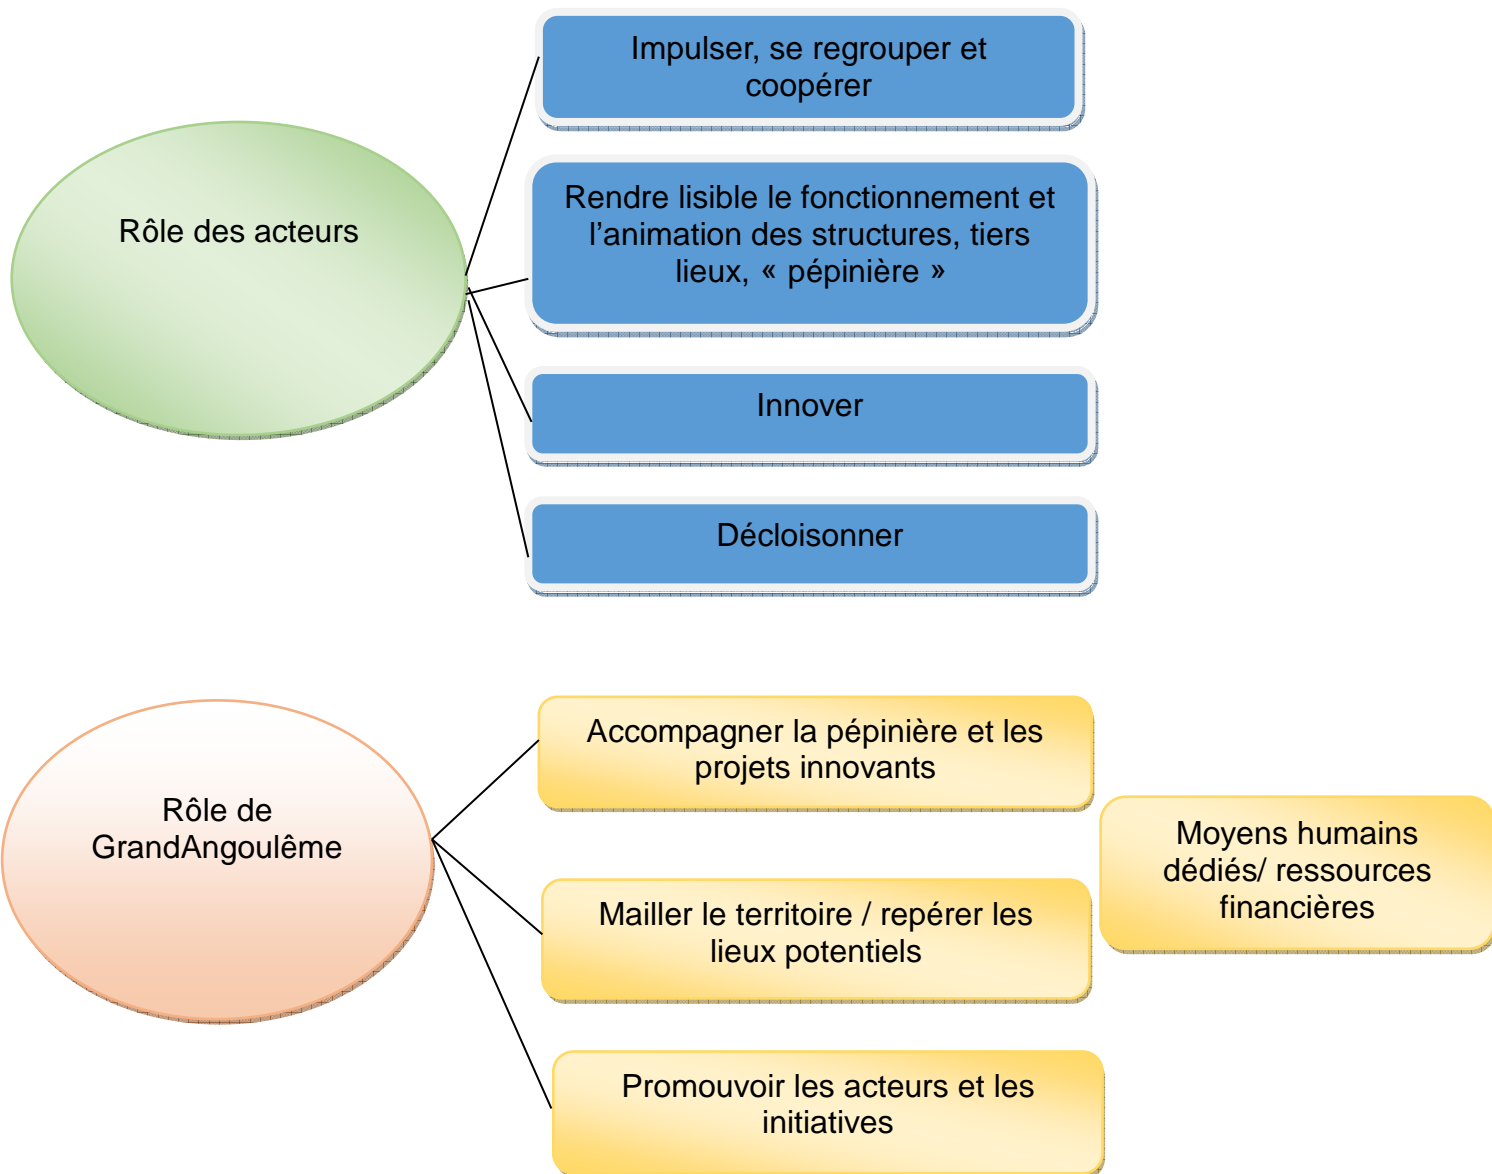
Rôle des acteurs

Impulser, se regrouper et coopérer

Rendre lisible le fonctionnement et l'animation des structures, tiers lieux, « pépinière »

Innover

Décloisonner

Rôle de GrandAngoulême

Accompagner la pépinière et les projets innovants

Mailler le territoire / repérer les lieux potentiels

Promouvoir les acteurs et les initiatives

Moyens humains dédiés/ ressources financières